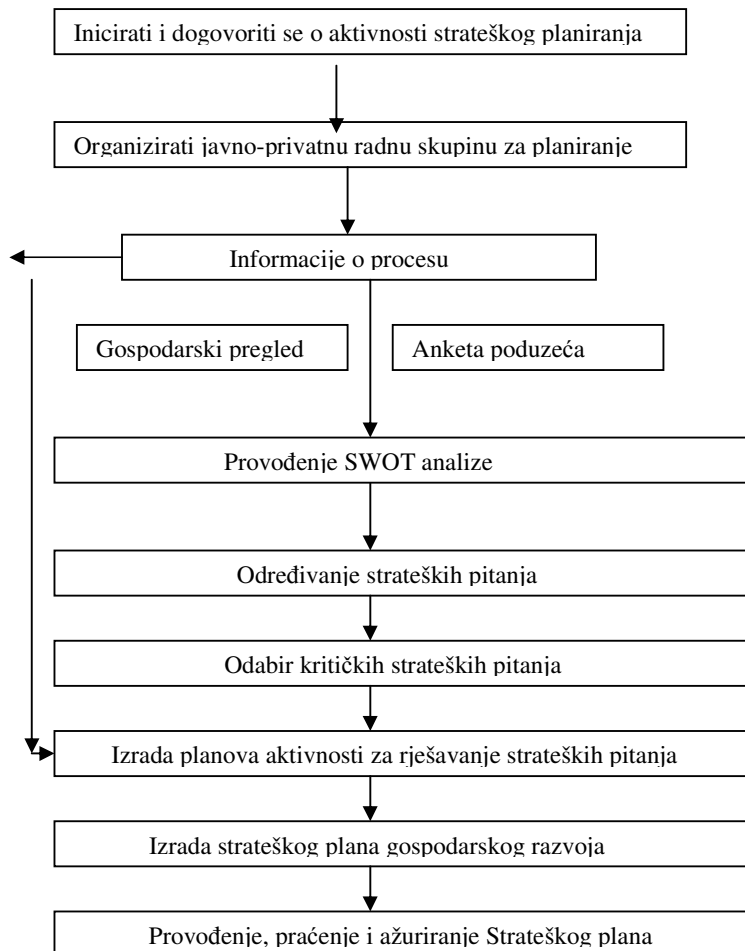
Inicirati i dogovoriti se o aktivnosti strateškog planiranja

Organizirati javno-privatnu radnu skupinu za planiranje

Informacije o procesu

Gospodarski pregled

Anketa poduzeća

Provođenje SWOT analize

Određivanje strateških pitanja

Odabir kritičkih strateških pitanja

Izrada planova aktivnosti za rješavanje strateških pitanja

Izrada strateškog plana gospodarskog razvoja

Provođenje, praćenje i ažuriranje Strateškog plana